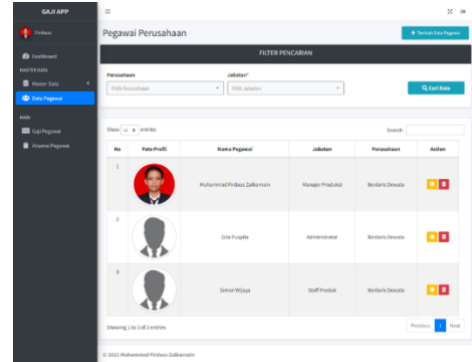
GAJI APP
Firdaus
Dashboard
MASTER DATA
Master Data
Data Pegawai
MAIN
Gaji Pegawai
Absensi Pegawai

Pegawai Perusahaan
+ Tambah Data Pegawai

FILTER PENCARIAN
Perusahaan
Pilih Perusahaan
Jabatan*
Pilih Jabatan
Cari Data

Show 10 entries
Search:

| No | Foto Profil | Nama Pegawai | Jabatan | Perusahaan | Action |
|---|---|---|---|---|---|
| 1 | | Muhammad Firdaus Zulkarnain | Manajer Produksi | Berdaris Dewata | |
| 2 | | Siska Puspita | Administrator | Berdaris Dewata | |
| 3 | | Simon Wijaya | Staff Produk | Berdaris Dewata | |

Showing 1 to 3 of 3 entries
Previous 1 Next

© 2021 Muhammad Firdaus Zulkarnain